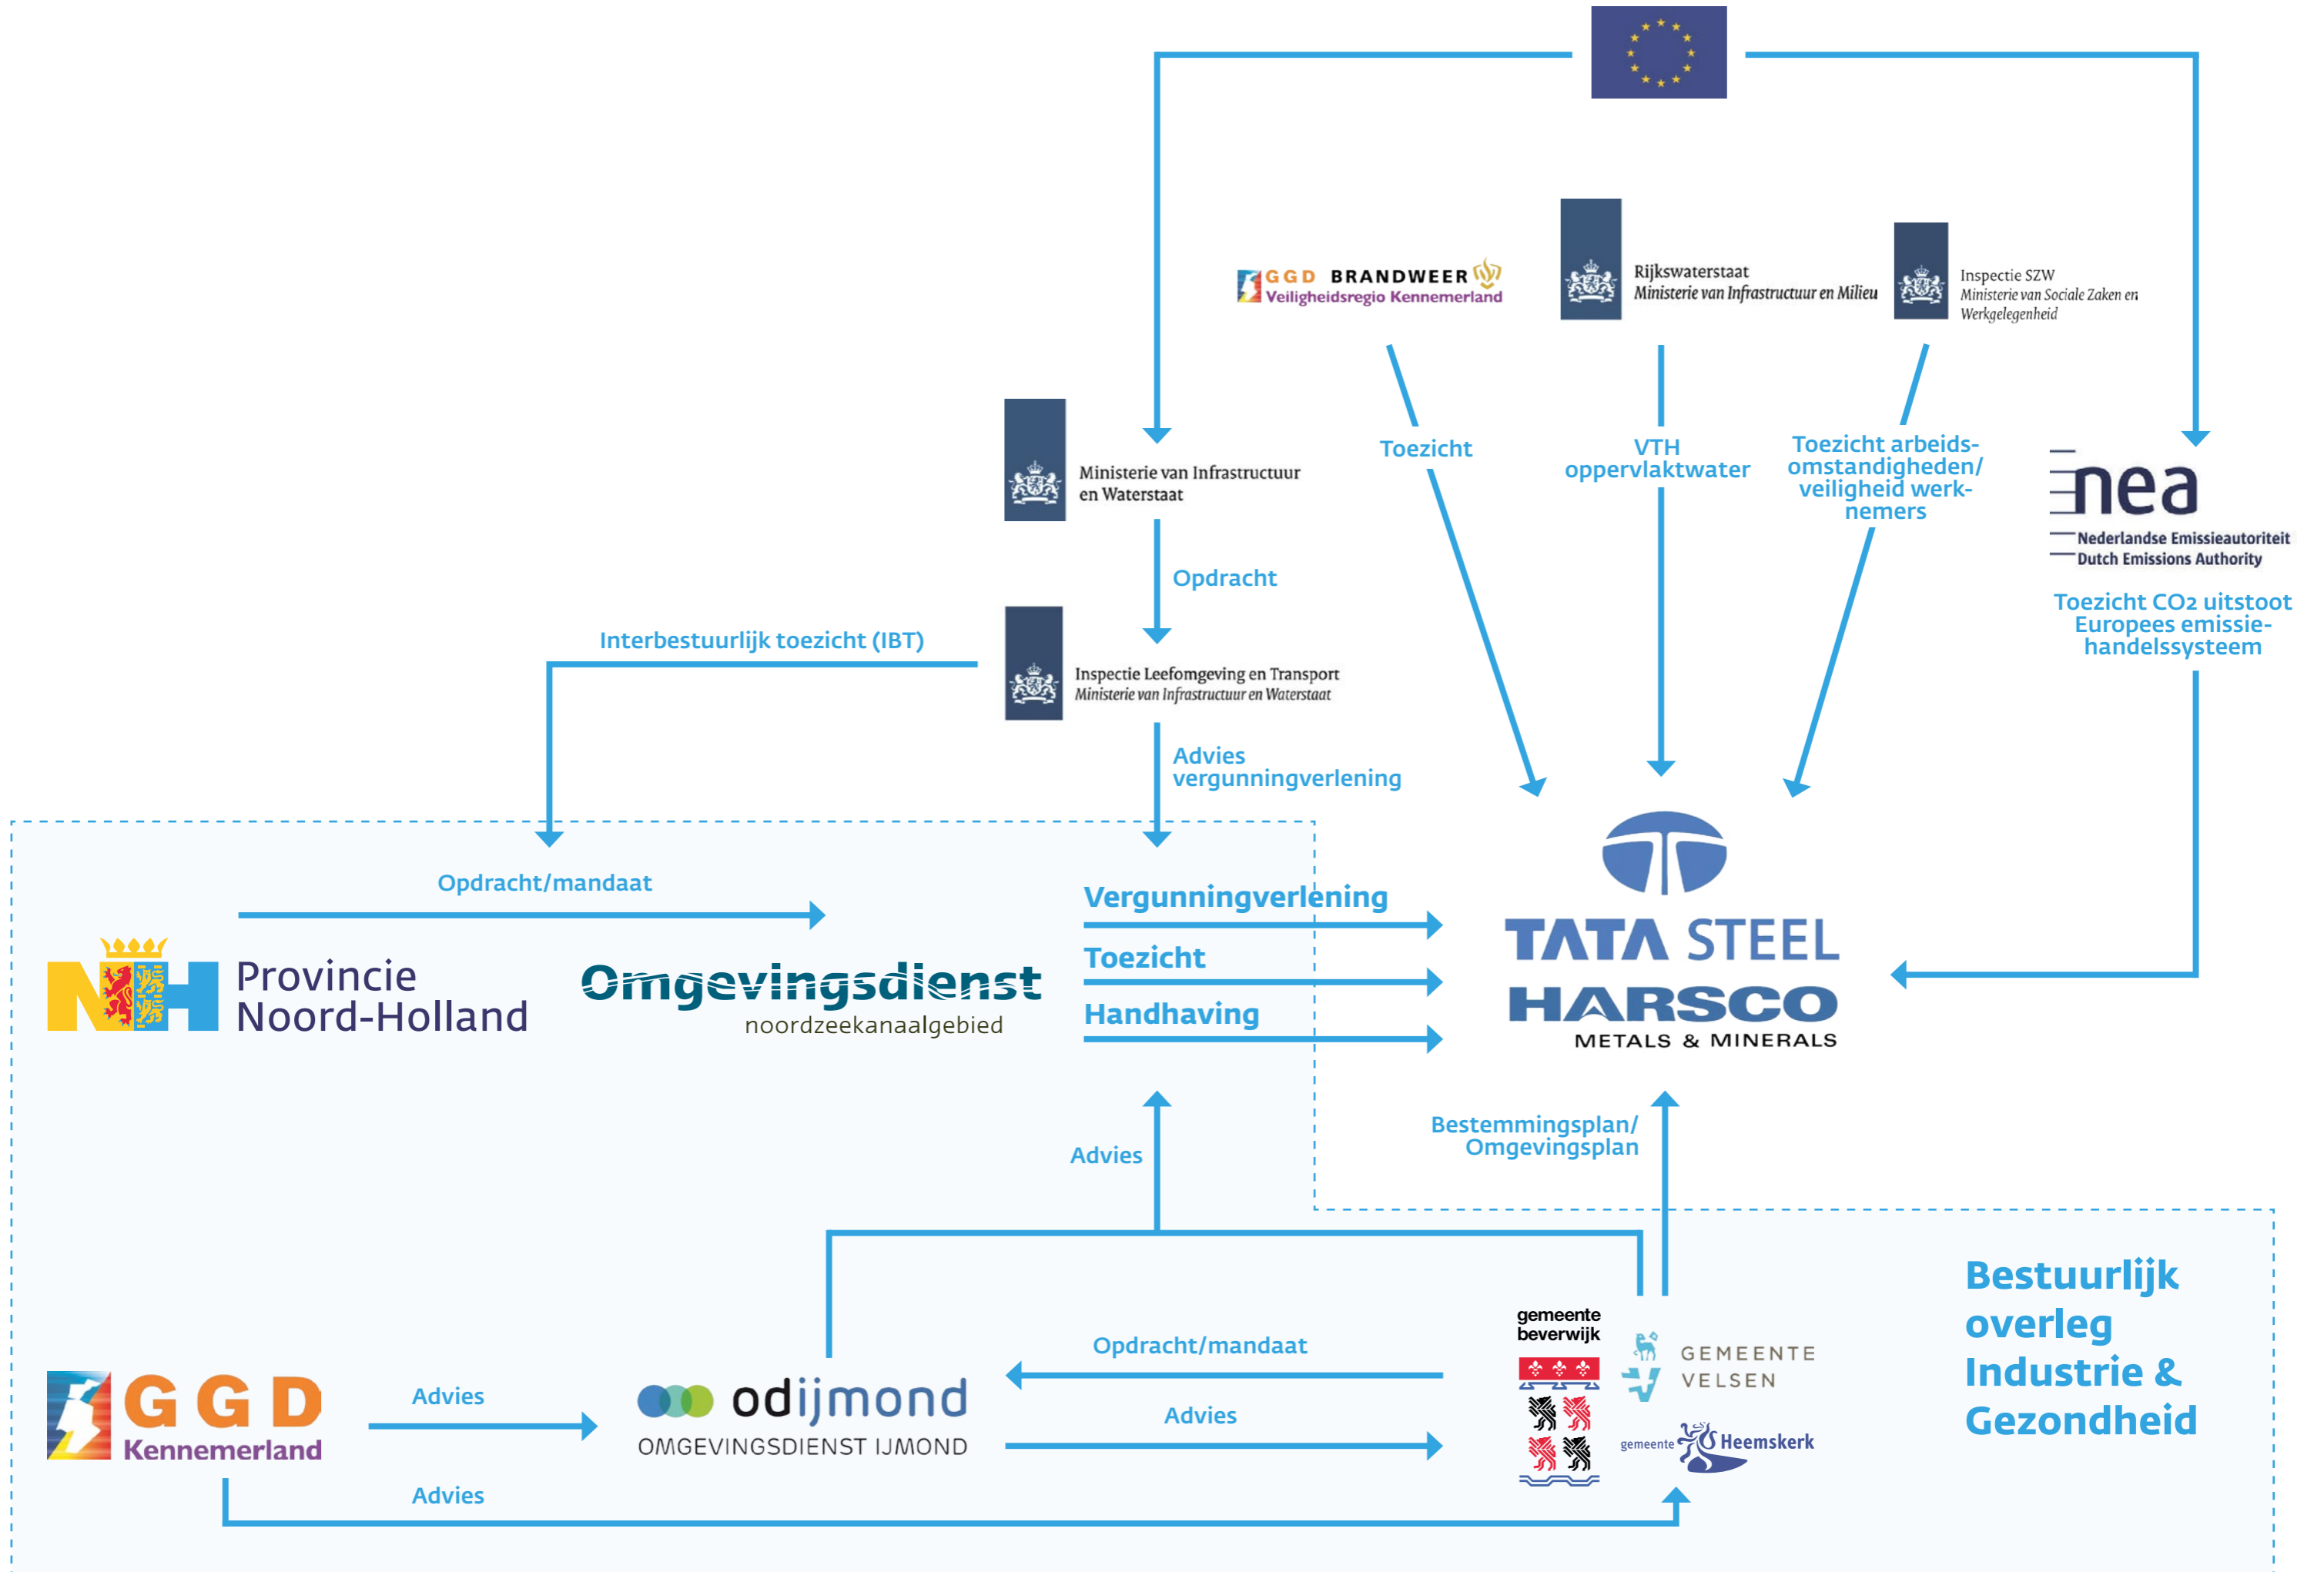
GGD BRANDWEER
Veiligheidsregio Kennemerland

Rijkswaterstaat
Ministerie van Infrastructuur en Milieu

Inspectie SZW
Ministerie van Sociale Zaken en Werkgelegenheid

Ministerie van Infrastructuur en Waterstaat

Toezicht

VTH oppervlaktewater

Toezicht arbeidsomstandigheden/ veiligheid werknemers

nea
Nederlandse Emissieautoriteit
Dutch Emissions Authority

Opdracht

Interbestuurlijk toezicht (IBT)

Inspectie Leefomgeving en Transport
Ministerie van Infrastructuur en Waterstaat

Toezicht CO2 uitstoot Europees emissiehandelssysteem

Advies vergunningverlening

Opdracht/mandaat

Vergunningverlening

Toezicht

Handhaving

TATA STEEL
HARSCO
METALS & MINERALS

Provincie Noord-Holland

Omgevingsdienst
noordzeekanaalgebied

Advies

Bestemmingsplan/ Omgevingsplan

gemeente beverwijk

GEMEENTE VELSEN

gemeente Heemskerk

Bestuurlijk overleg Industrie & Gezondheid

Opdracht/mandaat

GGD Kennemerland

Advies

odijmond
OMGEVINGSDIENST IJMOND

Advies

Advies